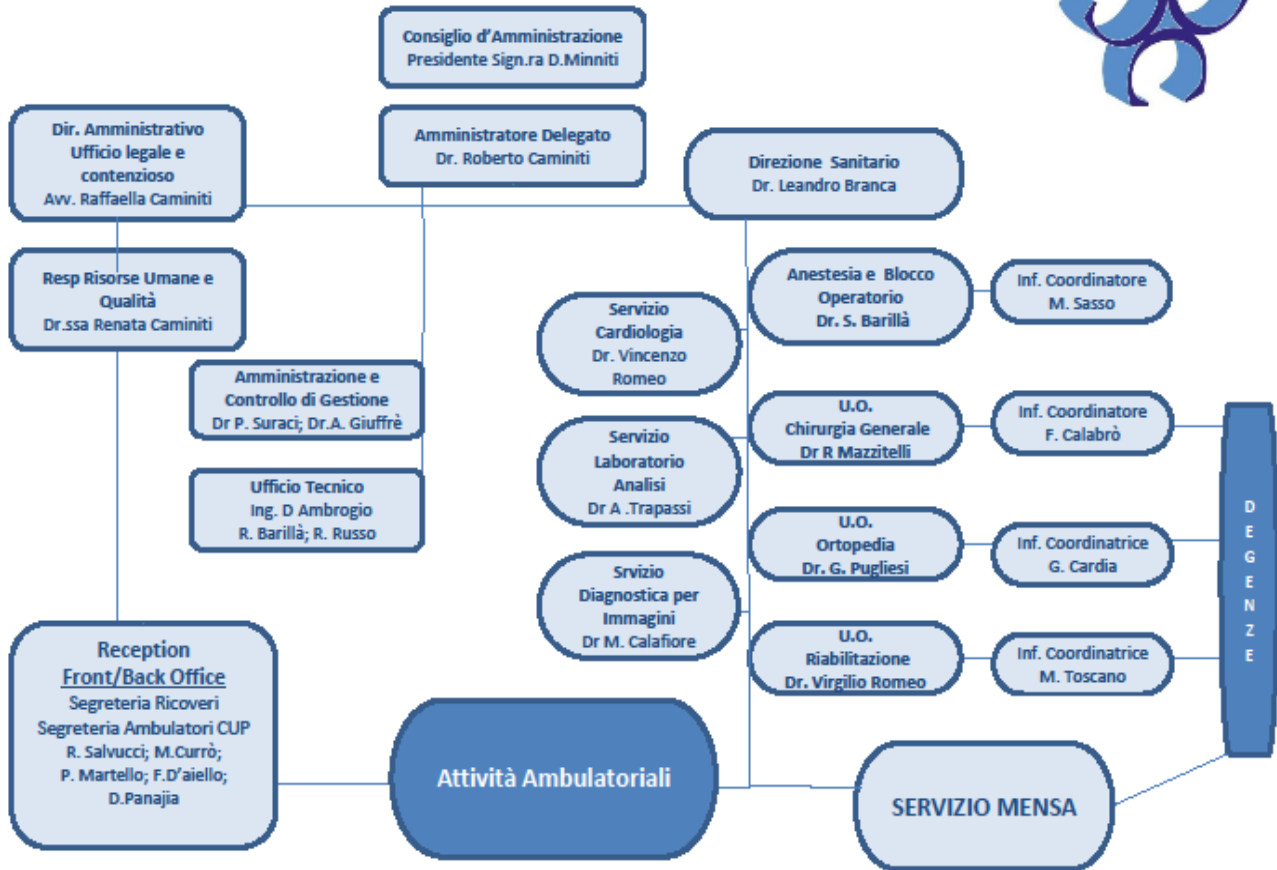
Consiglio d'Amministrazione
Presidente Sign.ra D.Minniti

Dir. Amministrativo
Ufficio legale e contenzioso
Avv. Raffaella Caminiti

Amministratore Delegato
Dr. Roberto Caminiti

Direzione Sanitario
Dr. Leandro Branca

Resp Risorse Umane e Qualità
Dr.ssa Renata Caminiti

Anestesia e Blocco Operatorio
Dr. S. Barillà

Inf. Coordinatore
M. Sasso

Servizio Cardiologia
Dr. Vincenzo Romeo

Amministrazione e Controllo di Gestione
Dr P. Suraci; Dr.A. Giuffrè

U.O.
Chirurgia Generale
Dr R Mazzitelli

Inf. Coordinatore
F. Calabrò

Servizio Laboratorio Analisi
Dr A .Trapassi

Ufficio Tecnico
Ing. D Ambrogio
R. Barillà; R. Russo

U.O.
Ortopedia
Dr. G. Pugliesi

Inf. Coordinatrice
G. Cardia

D
E
G
E
N
Z
E

Srvizio Diagnostica per Immagini
Dr M. Calafiore

U.O.
Riabilitazione
Dr. Virgilio Romeo

Inf. Coordinatrice
M. Toscano

Reception
Front/Back Office
Segreteria Ricoveri
Segreteria Ambulatori CUP
R. Salvucci; M.Currò;
P. Martello; F.D'aiello;
D.Panajia

Attività Ambulatoriali

SERVIZIO MENSA